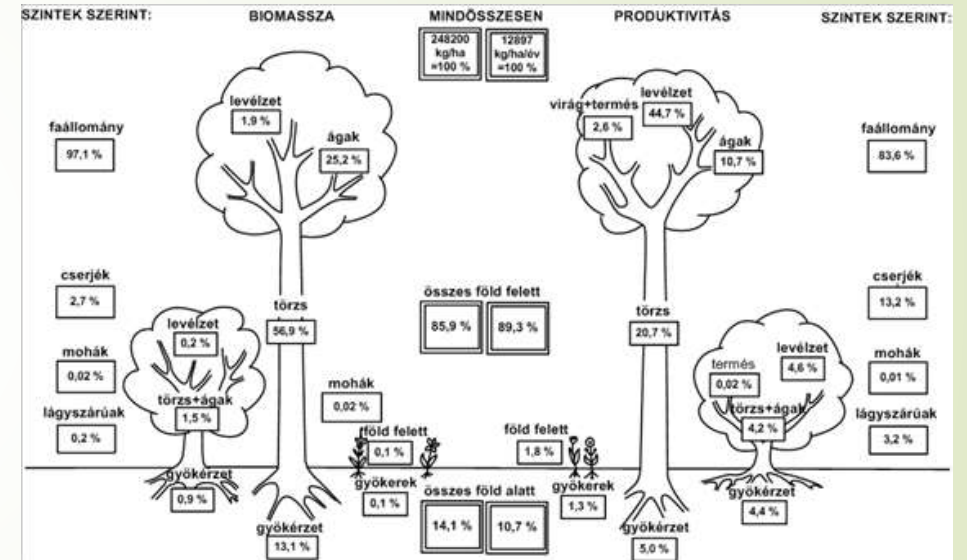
SZINTEK SZERINT: BIOMASSZA MINDÖSSZESEN PRODUKTIVITÁS SZINTEK SZERINT:

248200 kg/ha =100 %

12897 kg/ha/év =100 %

faállomány 97,1 %

levélzet 1,9 %

ágak 25,2 %

törzs 56,9 %

cserjék 2,7 %

levélzet 0,2 %

mohák 0,02 %

törzs+ágak 1,5 %

lágyszárúak 0,2 %

gyökérzet 0,9 %

gyökérzet 13,1 %

mohák 0,02 %

föld felett 0,1 %

gyökerek 0,1 %

összes föld felett 85,9 % 89,3 %

összes föld alatt 14,1 % 10,7 %

föld felett 1,8 %

gyökerek 1,3 %

virág+termés 2,6 %

levélzet 44,7 %

ágak 10,7 %

törzs 20,7 %

gyökérzet 5,0 %

faállomány 83,6 %

cserjék 13,2 %

termés 0,02 %

levélzet 4,6 %

mohák 0,01 %

törzs+ágak 4,2 %

lágyszárúak 3,2 %

gyökérzet 4,4 %